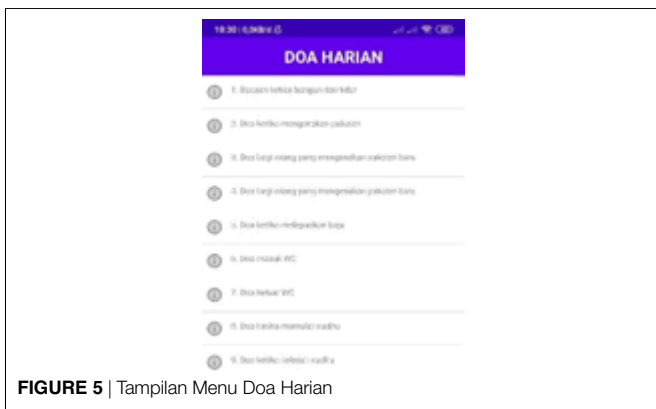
18:30 | 0,0KB/d

DOA HARIAN

1. Doa ketika bangun dari tidur

2. Doa ketika mengenakan pakaian

3. Doa bagi orang yang mengenakan pakaian baru

4. Doa bagi orang yang mengenakan pakaian baru

5. Doa ketika melepaskan baju

6. Doa masuk WC

7. Doa keluar WC

8. Doa ketika memulai wudhu

9. Doa ketika selesai wudhu

FIGURE 5 | Tampilan Menu Doa Harian